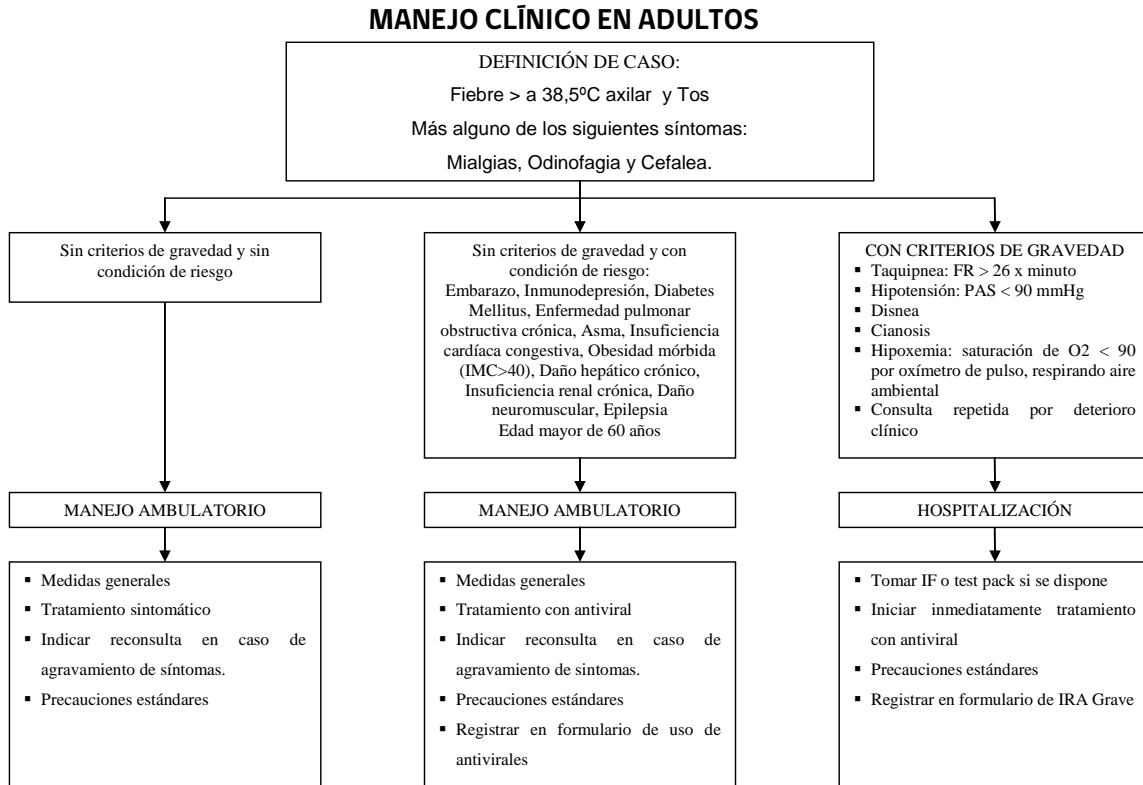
MANEJO CLĪNICO EN ADULTOS

DEFINICIÓN DE CASO:
Fiebre > a 38,5ºC axilar y Tos
Más alguno de los siguientes síntomas:
Mialgias, Odinofagia y Cefalea.

Sin criterios de gravedad y sin condición de riesgo

MANEJO AMBULATORIO

- Medidas generales
- Tratamiento sintomático
- Indicar reconsulta en caso de agravamiento de síntomas.
- Precauciones estándares

Sin criterios de gravedad y con condición de riesgo: Embarazo, Inmunodepresión, Diabetes Mellitus, Enfermedad pulmonar obstructiva crónica, Asma, Insuficiencia cardíaca congestiva, Obesidad mórbida (IMC>40), Daño hepático crónico, Insuficiencia renal crónica, Daño neuromuscular, Epilepsia
Edad mayor de 60 años

MANEJO AMBULATORIO

- Medidas generales
- Tratamiento con antiviral
- Indicar reconsulta en caso de agravamiento de sintomas.
- Precauciones estándares
- Registrar en formulario de uso de antivirales

CON CRITERIOS DE GRAVEDAD
- Taquipnea: FR > 26 x minuto
- Hipotensión: PAS < 90 mmHg
- Disnea
- Cianosis
- Hipoxemia: saturación de O2 < 90 por oxímetro de pulso, respirando aire ambiental
- Consulta repetida por deterioro clínico

HOSPITALIZACIÓN

- Tomar IF o test pack si se dispone
- Iniciar inmediatamente tratamiento con antiviral
- Precauciones estándares
- Registrar en formulario de IRA Grave